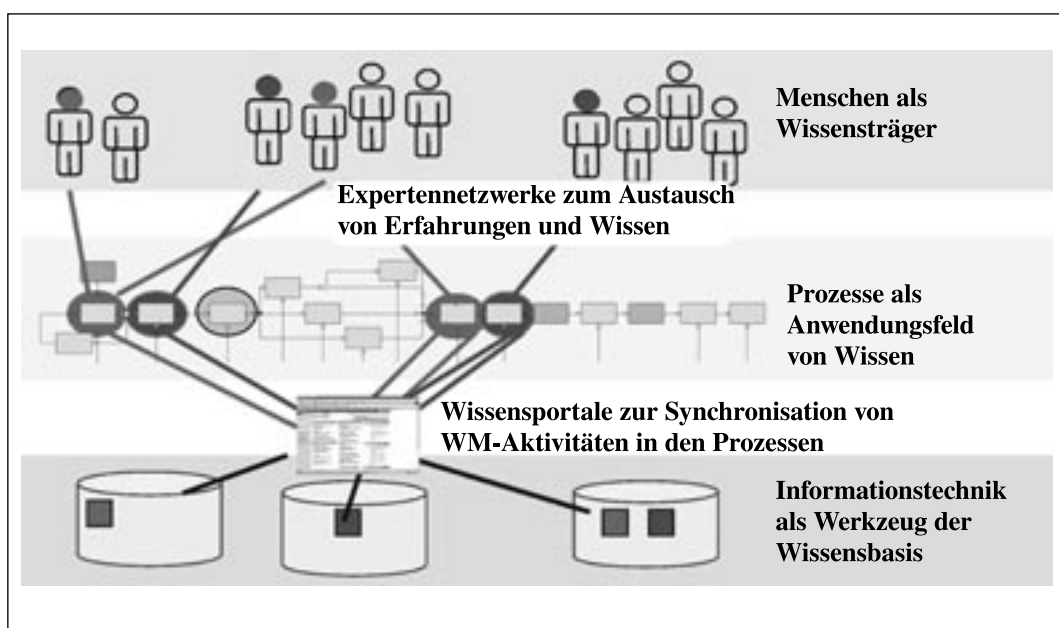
Menschen als Wissensträger

Expertennetzwerke zum Austausch von Erfahrungen und Wissen

Prozesse als Anwendungsfeld von Wissen

Wissensportale zur Synchronisation von WM-Aktivitäten in den Prozessen

Informationstechnik als Werkzeug der Wissensbasis